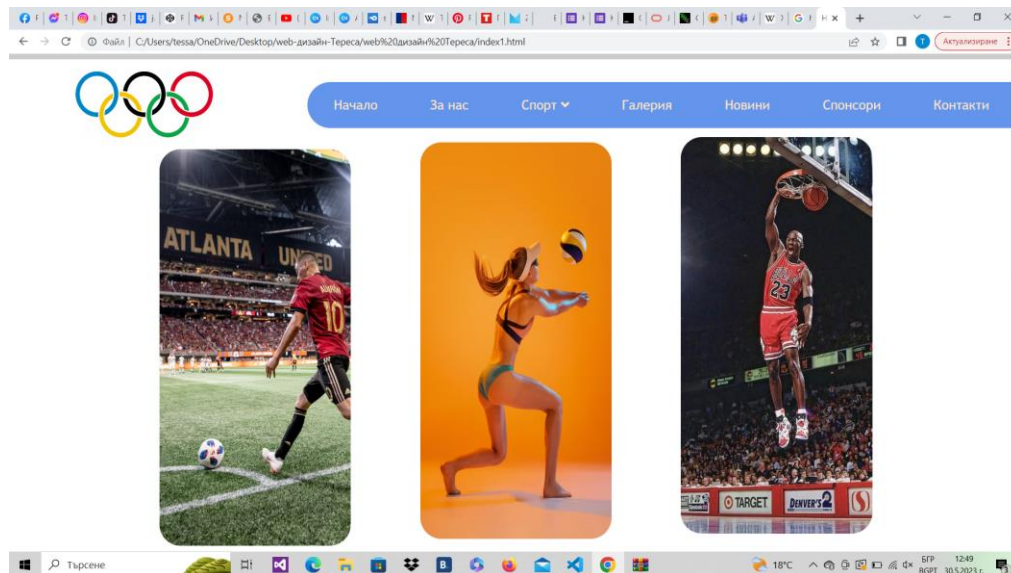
Файл | C:/Users/tessa/OneDrive/Desktop/web-дизайн-Тереса/web%20дизайн%20Тереса/index1.html

Актуализиране

Начало
За нас
Спорт
Галерия
Новини
Спонсори
Контакти

ATLANTA UNITED
10
23
TARGET
DENVER'S 2

Търсене
18°C
БГР
BGPT
12:49
30.5.2023 г.